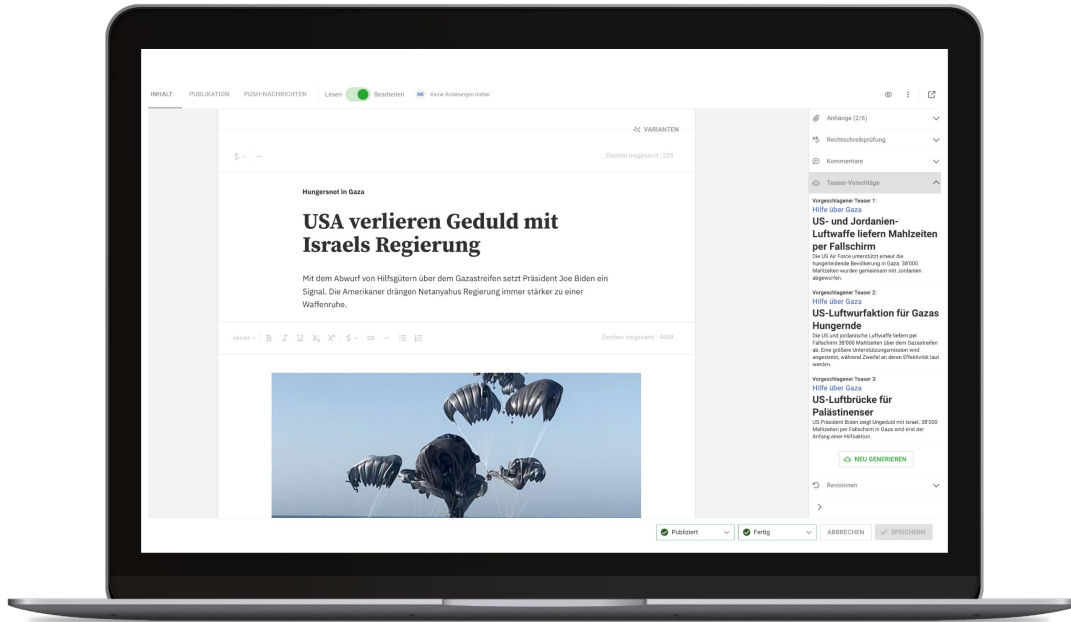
INHALT PUBLIKATION PUSH-NACHRICHTEN Lesen Bearbeiten NK Keine Änderungen bisher

VARIANTEN

Zeichen insgesamt: 229

Hungersnot in Gaza

USA verlieren Geduld mit Israels Regierung

Mit dem Abwurf von Hilfsgütern über dem Gazastreifen setzt Präsident Joe Biden ein Signal. Die Amerikaner drängen Netanyahus Regierung immer stärker zu einer Waffenruhe.

Absatz B I U X₂ X² $ Zeichen insgesamt: 4609

Anhänge (2/6)
Rechtschreibprüfung
Kommentare
Teaser-Vorschläge

Vorgeschlagener Teaser 1:
Hilfe über Gaza
US- und Jordanien-Luftwaffe liefern Mahlzeiten per Fallschirm
Die US Air Force unterstützt erneut die hungerleidende Bevölkerung in Gaza. 38'000 Mahlzeiten wurden gemeinsam mit Jordanien abgeworfen.

Vorgeschlagener Teaser 2:
Hilfe über Gaza
US-Luftwurfaktion für Gazas Hungernde
Die US und jordanische Luftwaffe liefern per Fallschirm 38'000 Mahlzeiten über dem Gazastreifen ab. Eine grössere Unterstützungsmission wird angestrebt, während Zweifel an deren Effektivität laut werden.

Vorgeschlagener Teaser 3:
Hilfe über Gaza
US-Luftbrücke für Palästinenser
US-Präsident Biden zeigt Ungeduld mit Israel. 38'000 Mahlzeiten per Fallschirm in Gaza sind erst der Anfang einer Hilfsaktion.

NEU GENERIEREN

Revisionen

Publiziert Fertig ABBRECHEN SPEICHERN